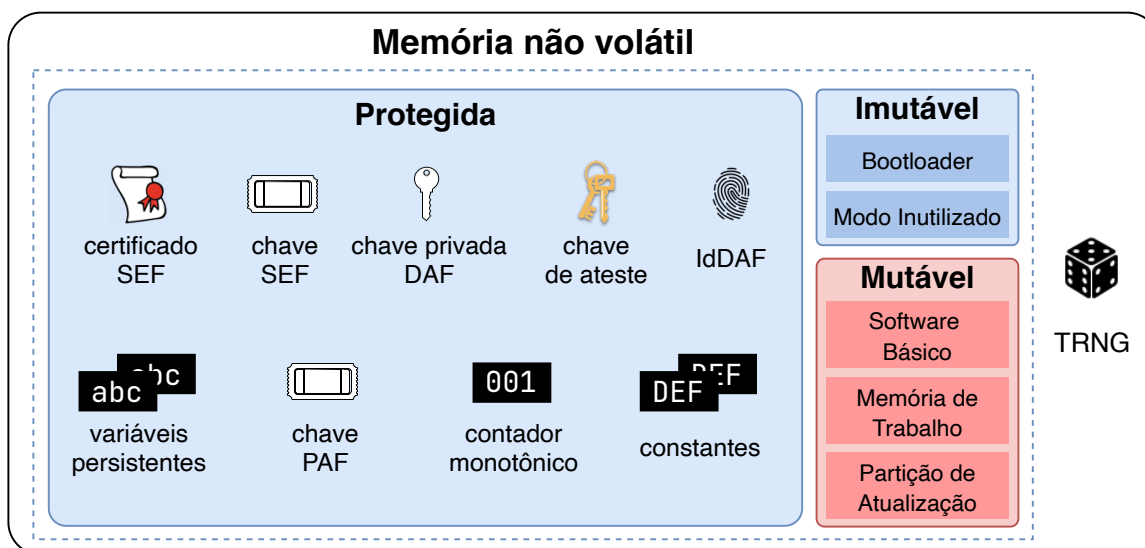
Memória não volátil

Protegida

certificado SEF

chave SEF

chave privada DAF

chave de ateste

IdDAF

abc abc

variáveis persistentes

chave PAF

001

contador monotônico

DEF DEF

constantes

Imutável

Bootloader

Modo Inutilizado

Mutável

Software Básico

Memória de Trabalho

Partição de Atualização

TRNG